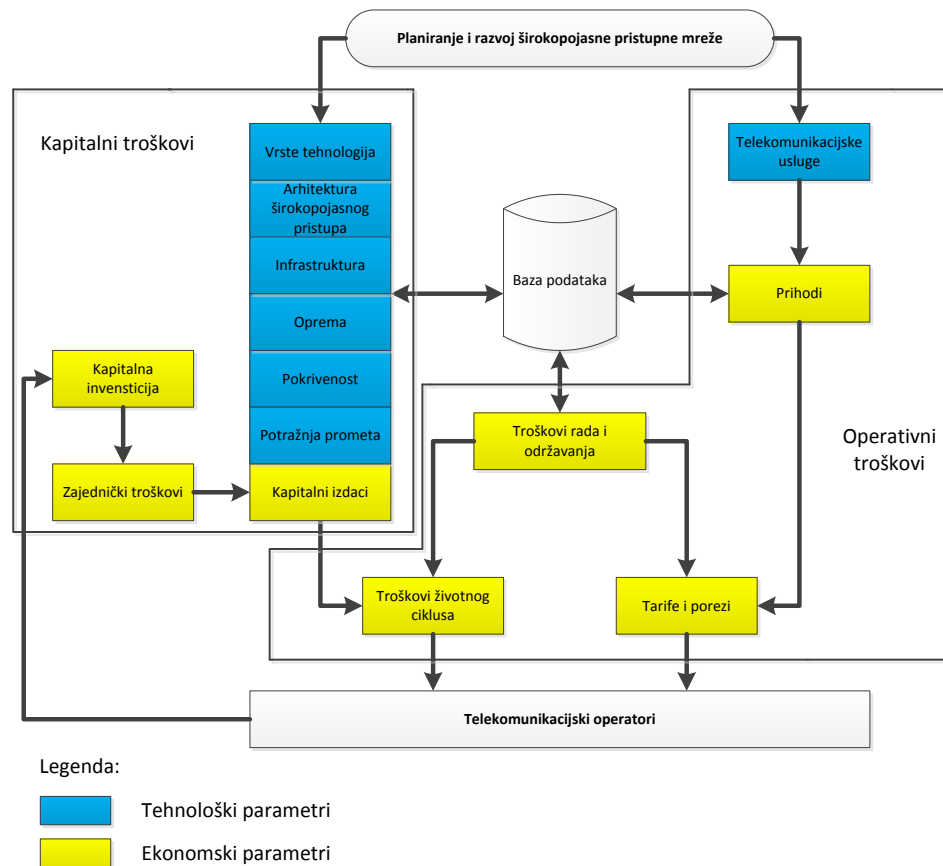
Planiranje i razvoj širokopojasne pristupne mreže

Kapitalni troškovi

Vrste tehnologija

Arhitektura širokopojasnog pristupa

Infrastruktura

Oprema

Pokrivenost

Potražnja prometa

Kapitalni izdaci

Kapitalna invensticija

Zajednički troškovi

Baza podataka

Telekomunikacijske usluge

Prihodi

Operativni troškovi

Troškovi rada i održavanja

Troškovi životnog ciklusa

Tarife i porezi

Telekomunikacijski operatori

Legenda:

Tehnološki parametri

Ekonomski parametri